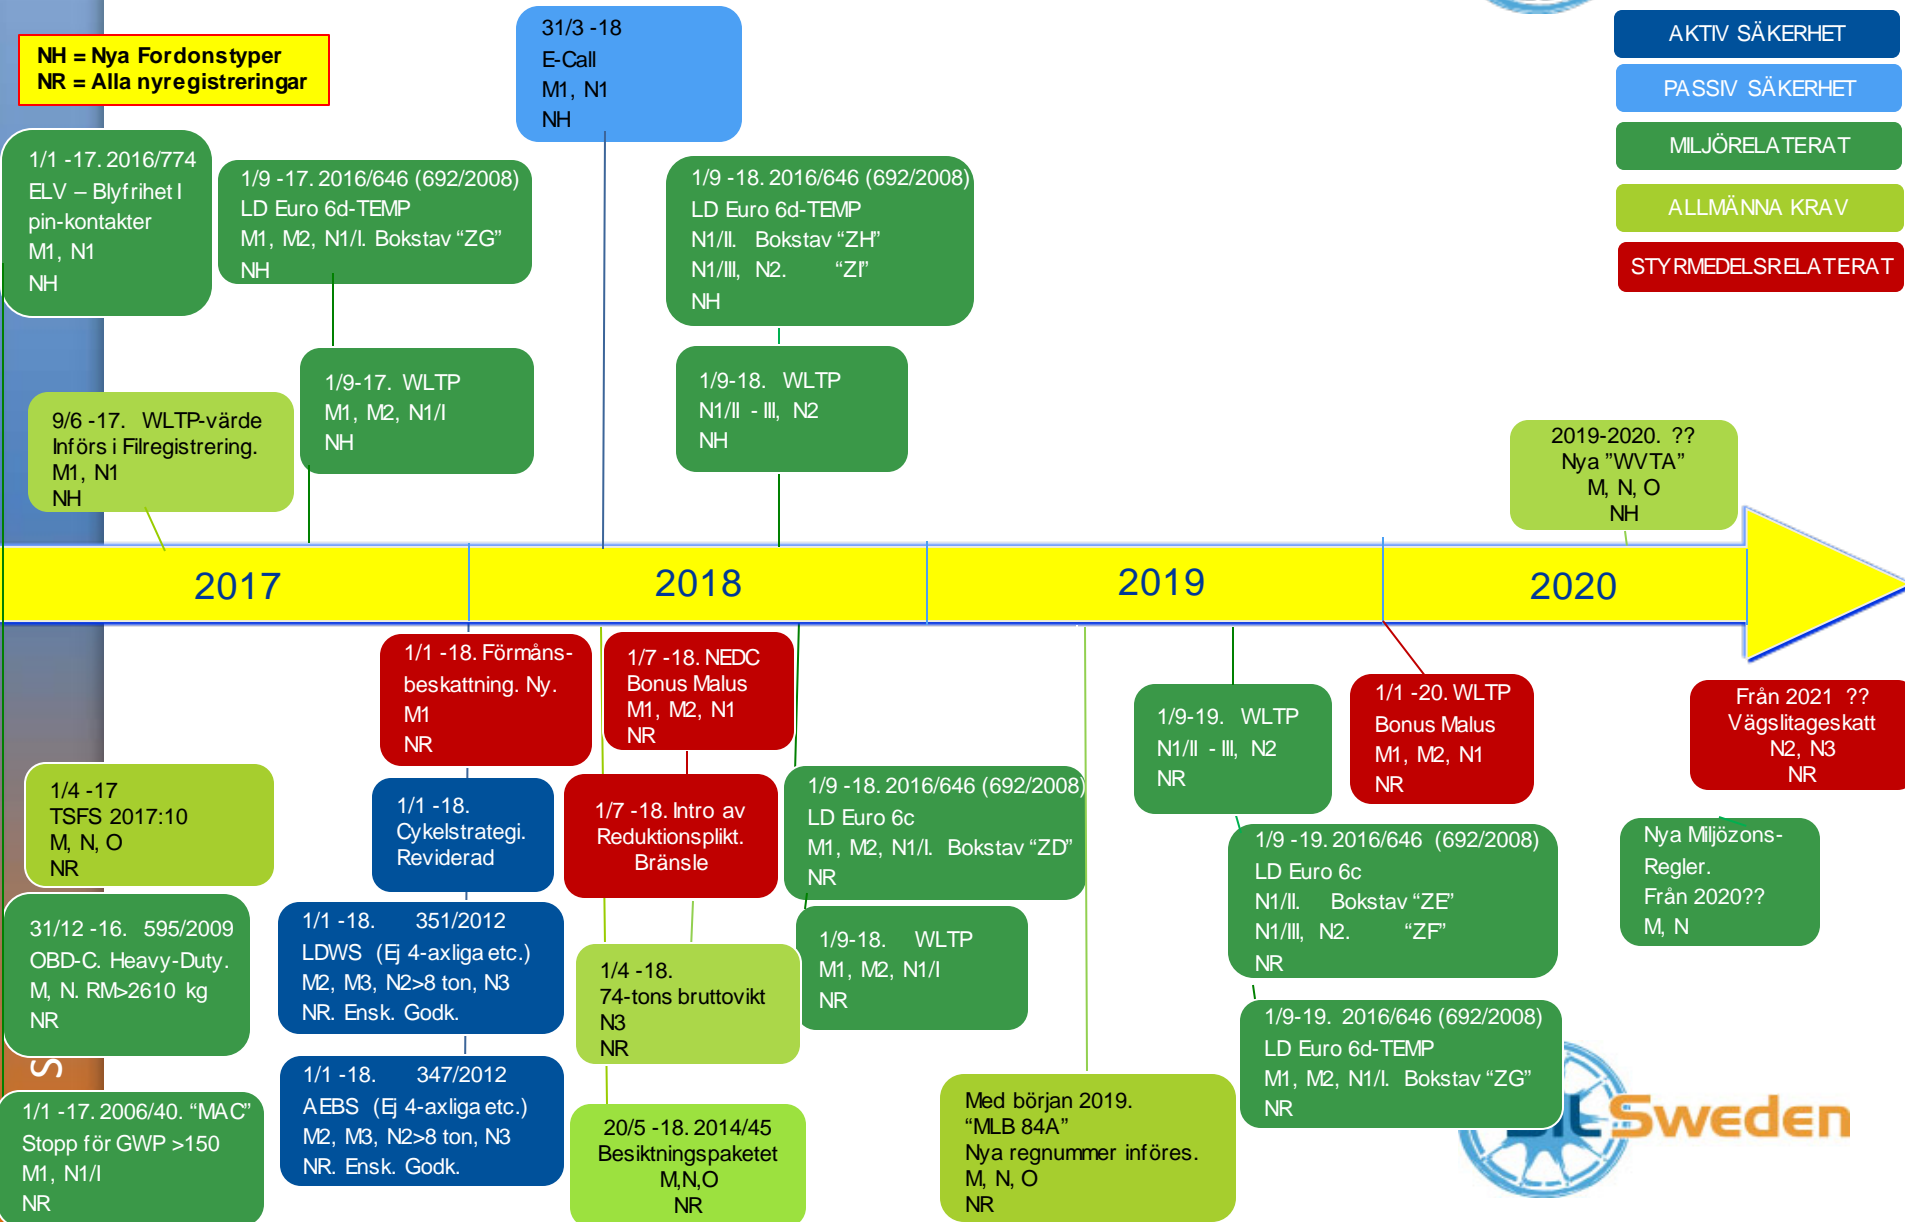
NH = Nya Fordonstyper
NR = Alla nyregistreringar

31/3 -18
E-Call
M1, N1
NH

AKTIV SÄKERHET

PASSIV SÄKERHET

MILJÖRELATERAT

ALLMÄNNA KRAV

STYRMEDELSRELATERAT

1/1 -17. 2016/774
ELV – Blyfrihet I pin-kontakter
M1, N1
NH

1/9 -17. 2016/646 (692/2008)
LD Euro 6d-TEMP
M1, M2, N1/I. Bokstav "ZG"
NH

1/9 -18. 2016/646 (692/2008)
LD Euro 6d-TEMP
N1/II. Bokstav "ZH"
N1/III, N2. "ZI"
NH

1/9-17. WLTP
M1, M2, N1/I
NH

1/9-18. WLTP
N1/II - III, N2
NH

9/6 -17. WLTP-värde
Införs i Filregistrering.
M1, N1
NH

2019-2020. ??
Nya "WVTA"
M, N, O
NH

2017

2018

2019

2020

1/1 -18. Förmåns-beskattning. Ny.
M1
NR

1/7 -18. NEDC
Bonus Malus
M1, M2, N1
NR

1/9-19. WLTP
N1/II - III, N2
NR

1/1 -20. WLTP
Bonus Malus
M1, M2, N1
NR

Från 2021 ??
Vägslitageskatt
N2, N3
NR

1/4 -17
TSFS 2017:10
M, N, O
NR

1/1 -18.
Cykelstrategi.
Reviderad

1/7 -18. Intro av
Reduktionsplikt.
Bränsle

1/9 -18. 2016/646 (692/2008)
LD Euro 6c
M1, M2, N1/I. Bokstav "ZD"
NR

1/9 -19. 2016/646 (692/2008)
LD Euro 6c
N1/II. Bokstav "ZE"
N1/III, N2. "ZF"
NR

Nya Miljözons-Regler.
Från 2020??
M, N

31/12 -16. 595/2009
OBD-C. Heavy-Duty.
M, N. RM>2610 kg
NR

1/1 -18. 351/2012
LDWS (Ej 4-axliga etc.)
M2, M3, N2>8 ton, N3
NR. Ensk. Godk.

1/4 -18.
74-tons bruttovikt
N3
NR

1/9-18. WLTP
M1, M2, N1/I
NR

1/9-19. 2016/646 (692/2008)
LD Euro 6d-TEMP
M1, M2, N1/I. Bokstav "ZG"
NR

1/1 -17. 2006/40. "MAC"
Stopp för GWP >150
M1, N1/I
NR

1/1 -18. 347/2012
AEBS (Ej 4-axliga etc.)
M2, M3, N2>8 ton, N3
NR. Ensk. Godk.

20/5 -18. 2014/45
Besiktningspaketet
M,N,O
NR

Med början 2019.
"MLB 84A"
Nya regnummer införes.
M, N, O
NR

Sweden